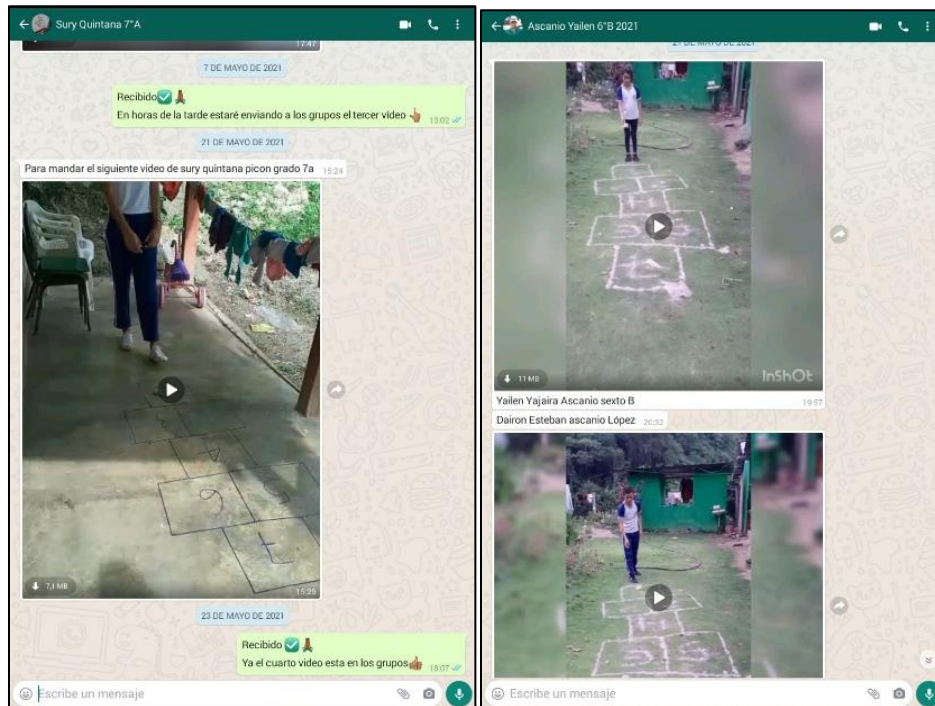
Sury Quintana 7°A

17:47

7 DE MAYO DE 2021

Recibido✅🙏
En horas de la tarde estaré enviando a los grupos el tercer video 👆 13:02

21 DE MAYO DE 2021

Para mandar el siguiente video de sury quintana picon grado 7a 15:24

7,1 MB 15:25

23 DE MAYO DE 2021

Recibido✅🙏
Ya el cuarto video esta en los grupos👍 18:07

Escribe un mensaje

Ascanio Yailen 6°B 2021

27 DE MAYO DE 2021

11 MB

InShOt

Yailen Yajaira Ascanio sexto B 19:57

Dairon Esteban ascanio López 20:32

Escribe un mensaje